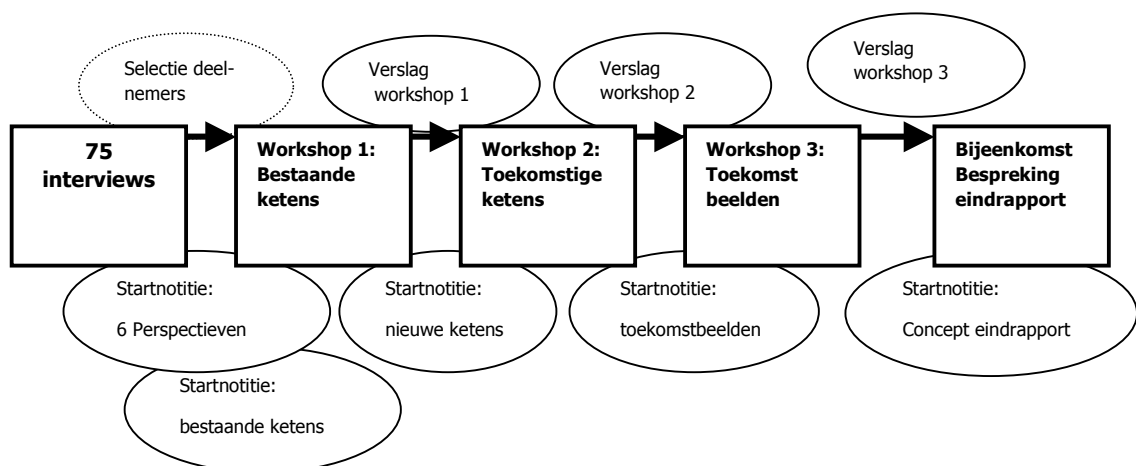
Selectie deelnemers

Verslag workshop 1

Verslag workshop 2

Verslag workshop 3

**75 interviews**

**Workshop 1: Bestaande ketens**

**Workshop 2: Toekomstige ketens**

**Workshop 3: Toekomst beelden**

**Bijeenkomst Bespreking eindrapport**

Startnotitie:

6 Perspectieven

Startnotitie:

nieuwe ketens

Startnotitie:

toekomstbeelden

Startnotitie:

Concept eindrapport

Startnotitie:

bestaande ketens